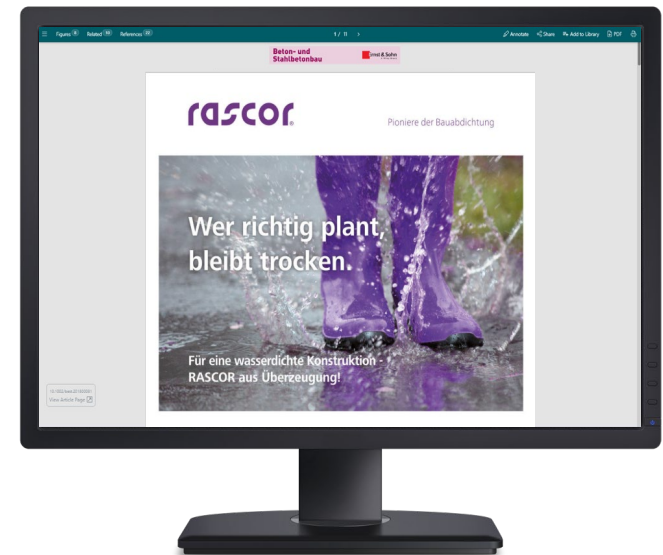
Figures 8 Related 99 References 22

1 / 11

Annotate Share Add to Library PDF

Beton- und Stahlbetonbau

Ernst & Sohn

rascor

Pioniere der Bauabdichtung

Wer richtig plant, bleibt trocken.

Für eine wasserdichte Konstruktion - RASCOR aus Überzeugung!

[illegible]

View Article Page